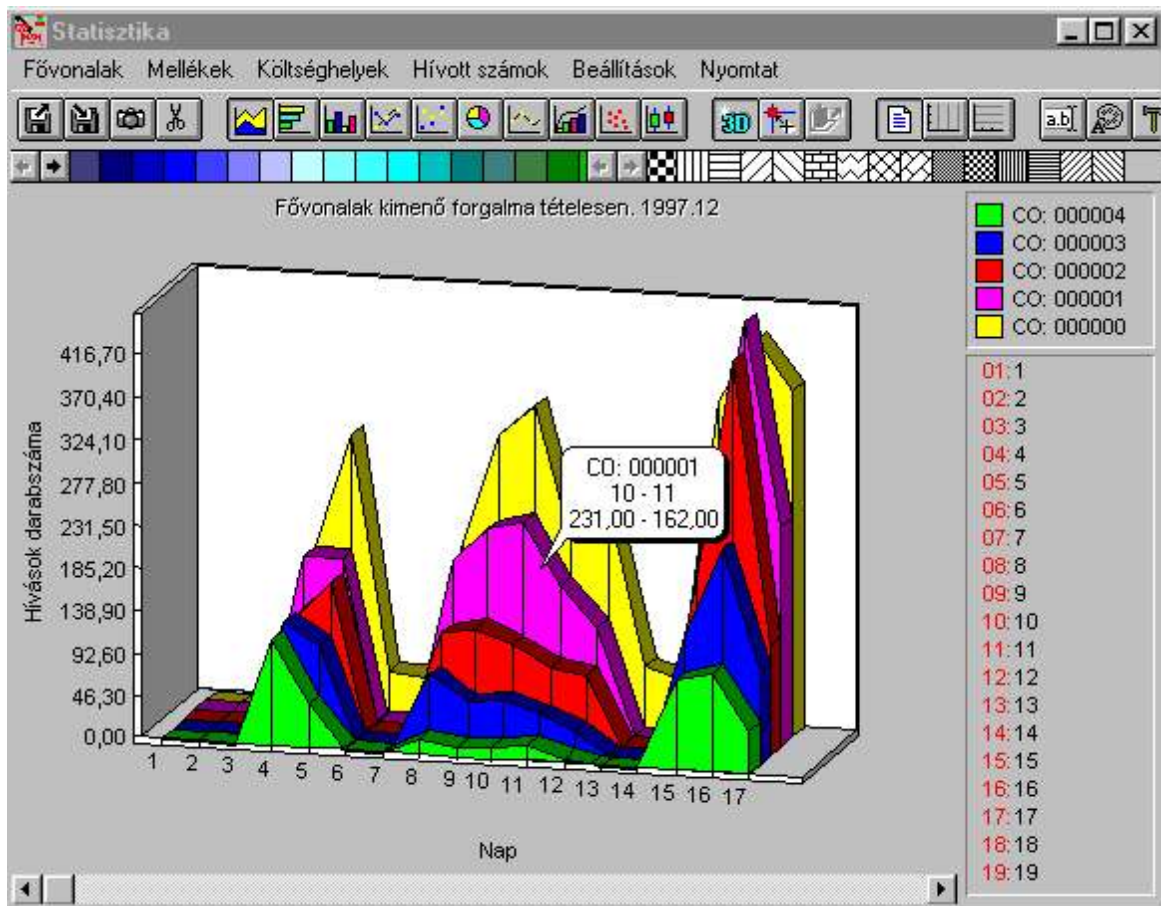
Statisztika

Fővonalak Mellékek Költséghelyek Hívott számok Beállítások Nyomtat

Fővonalak kimenő forgalma tételesen. 1997.12

CO: 000004
CO: 000003
CO: 000002
CO: 000001
CO: 000000

416,70
370,40
324,10
277,80
231,50
185,20
138,90
92,60
46,30
0,00

Hívások darabszáma

CO: 000001
10 - 11
231,00 - 162,00

1 2 3 4 5 6 7 8 9 10 11 12 13 14 15 16 17

Nap

01:1
02:2
03:3
04:4
05:5
06:6
07:7
08:8
09:9
10:10
11:11
12:12
13:13
14:14
15:15
16:16
17:17
18:18
19:19